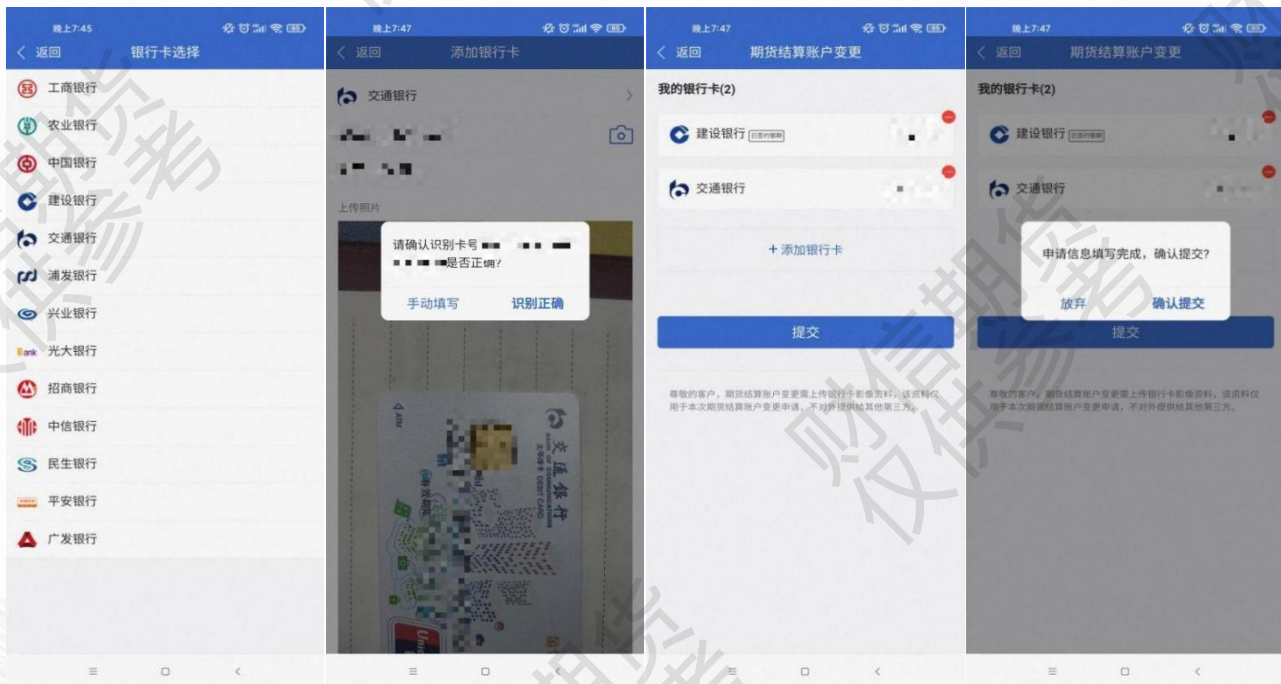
晚上7:45

< 返回 银行卡选择

工商银行
农业银行
中国银行
建设银行
交通银行
浦发银行
兴业银行
光大银行
招商银行
中信银行
民生银行
平安银行
广发银行

晚上7:47

< 返回 添加银行卡

交通银行

上传照片

请确认识别卡号 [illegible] 是否正确?

手动填写 识别正确

交通银行

晚上7:47

< 返回 期货结算账户变更

我的银行卡(2)

建设银行 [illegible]

交通银行

+ 添加银行卡

提交

尊敬的客户，期货结算账户变更需上传银行卡影像资料，该资料仅用于本次期货结算账户变更申请，不对外提供给其他第三方。

晚上7:47

< 返回 期货结算账户变更

我的银行卡(2)

建设银行 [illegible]

交通银行

申请信息填写完成，确认提交?

放弃 确认提交

提交

尊敬的客户，期货结算账户变更需上传银行卡影像资料，该资料仅用于本次期货结算账户变更申请，不对外提供给其他第三方。

仅供参考